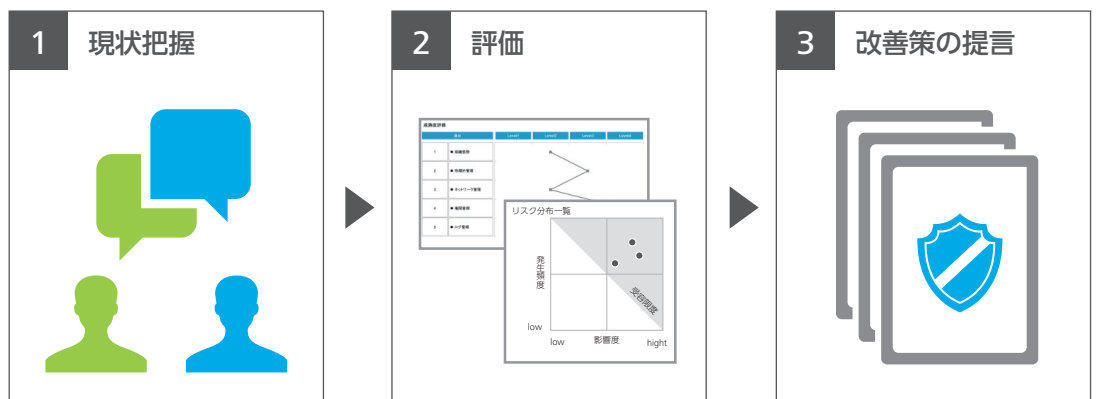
1 現状把握

2 評価

成熟度評価

| 項目 | Level1 | Level2 | Level3 | Level4 |
|---|---|---|---|---|
| 1 | ● 組織管理 | | | |
| 2 | ● 情報資産管理 | | | |
| 3 | ● ネットワーク管理 | | | |
| 4 | ● 権限管理 | | | |
| 5 | ● ログ管理 | | | |

リスク分布一覧

発生頻度

受容限度

low

low

影響度

hight

3 改善策の提言